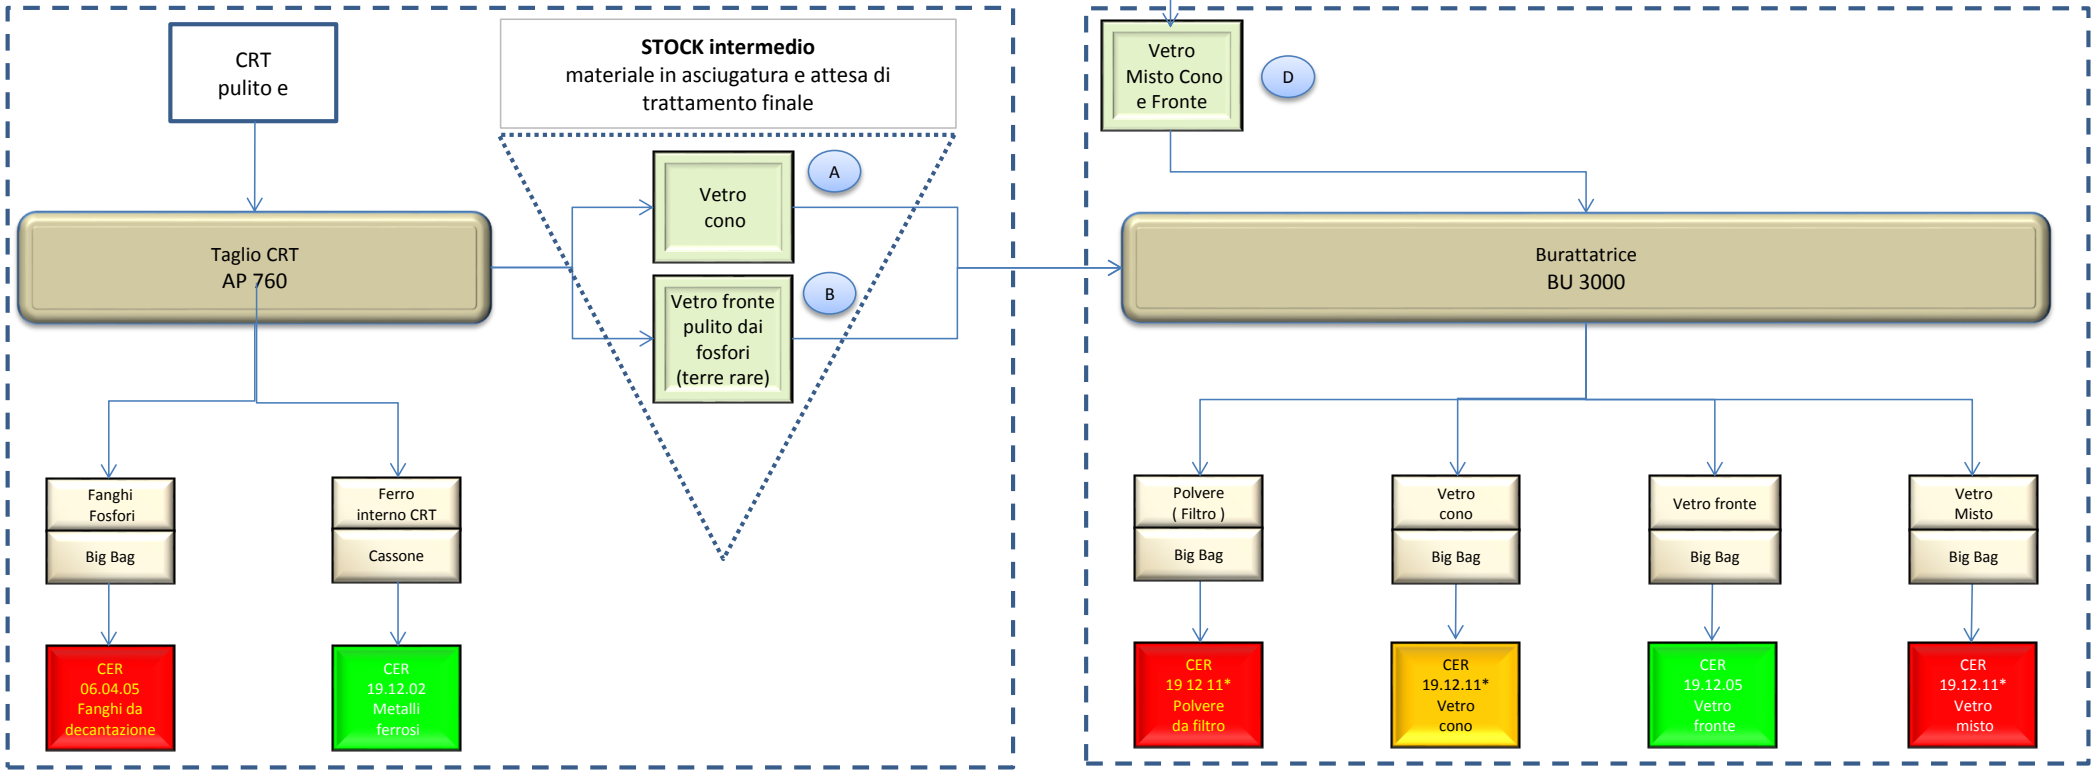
CRT
pulito e

STOCK intermedio
materiale in asciugatura e attesa di trattamento finale

Vetro
Misto Cono
e Fronte

D

Vetro
cono

A

Vetro fronte
pulito dai
fosfori
(terre rare)

B

Taglio CRT
AP 760

Burattatrice
BU 3000

Fanghi
Fosfori

Big Bag

CER
06.04.05
Fanghi da
decantazione

Ferro
interno CRT

Cassone

CER
19.12.02
Metalli
ferrosi

Polvere
( Filtro )

Big Bag

CER
19 12 11*
Polvere
da filtro

Vetro
cono

Big Bag

CER
19.12.11*
Vetro
cono

Vetro fronte

Big Bag

CER
19.12.05
Vetro
fronte

Vetro
Misto

Big Bag

CER
19.12.11*
Vetro
misto